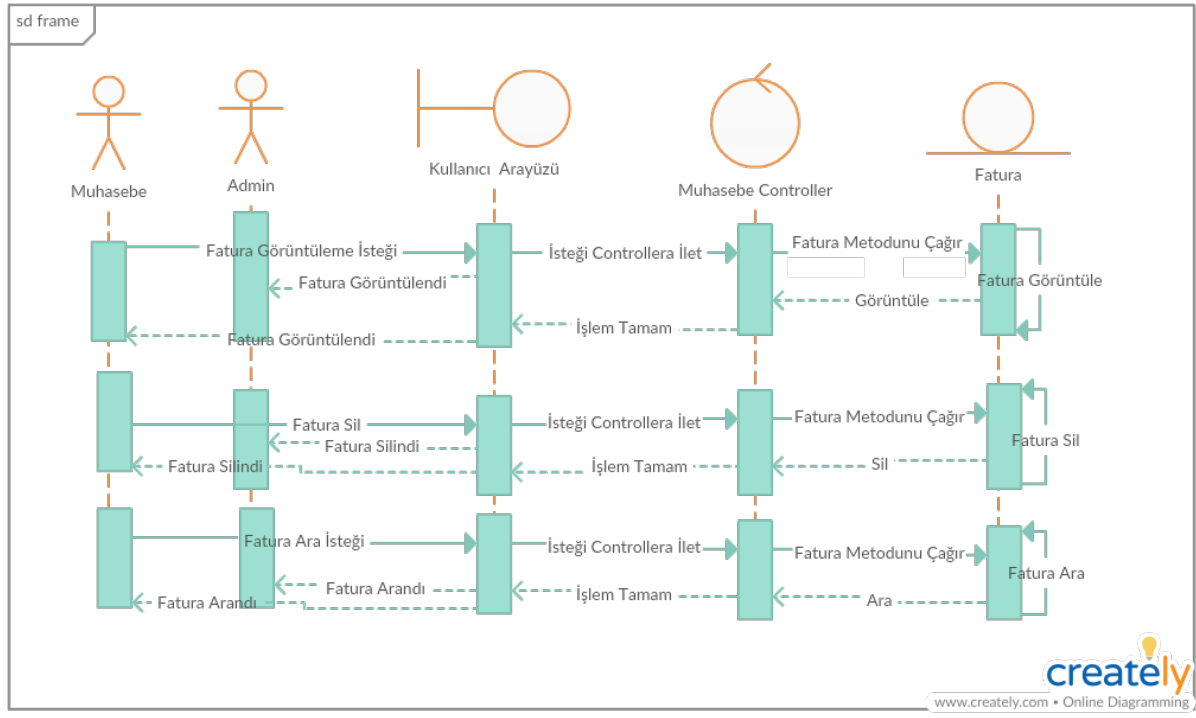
sd frame

Muhasebe

Admin

Kullanıcı Arayüzü

Muhasebe Controller

Fatura

Fatura Görüntüleme İsteği

İsteği Controllera İlet

Fatura Metodunu Çağır

Fatura Görüntüle

Fatura Görüntülendi

Görüntüle

İşlem Tamam

Fatura Görüntülendi

Fatura Sil

İsteği Controllera İlet

Fatura Metodunu Çağır

Fatura Sil

Fatura Silindi

Fatura Silindi

İşlem Tamam

Sil

Fatura Ara İsteği

İsteği Controllera İlet

Fatura Metodunu Çağır

Fatura Ara

Fatura Arandı

İşlem Tamam

Ara

Fatura Arandı

creately

www.creately.com • Online Diagramming